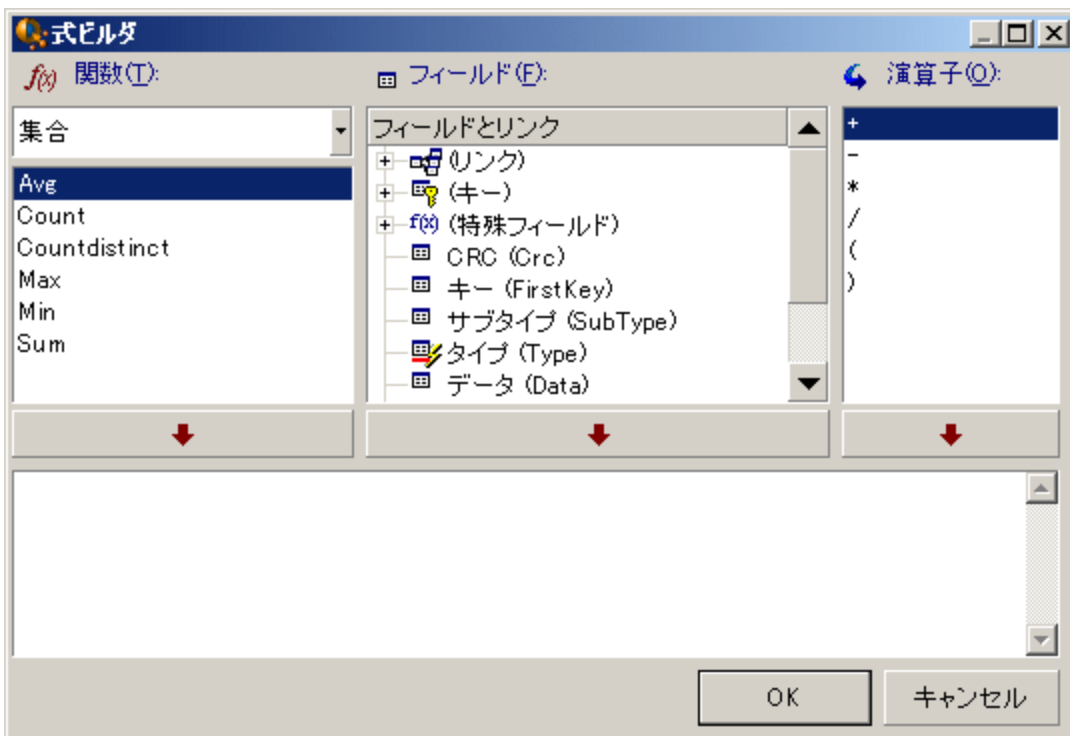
式ビルダ

f(x) 関数(T):

フィールド(F):

演算子(O):

集合

Avg
Count
Countdistinct
Max
Min
Sum

フィールドとリンク
(リンク)
(キー)
f(x) (特殊フィールド)
CRC (Crc)
キー (FirstKey)
サブタイプ (SubType)
タイプ (Type)
データ (Data)

+
-
*
/
(
)

OK
キャンセル